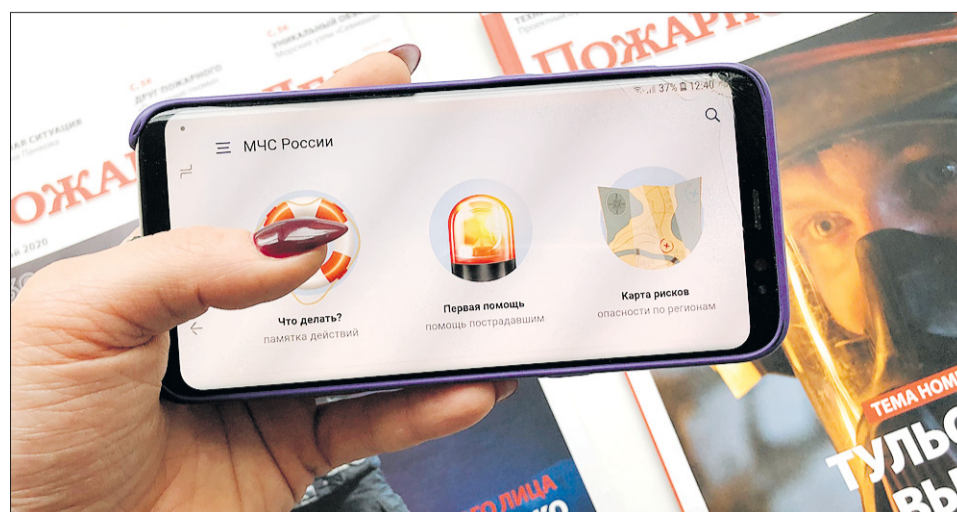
ПОЖАРН

С. 54
УНИКАЛЬНЫЙ ОБ

С. 34
ДРУГ ПОЖАРНОГО

АЯ СИТУАЦИЯ

ПОЖА

37% 12:40

МЧС России

Что делать?
памятка действий

Первая помощь
помощь пострадавшим

Карта рисков
опасности по регионам

ТЕМА НОМ

ТУЛЬ
ВЫ

ГО ЛИЦА